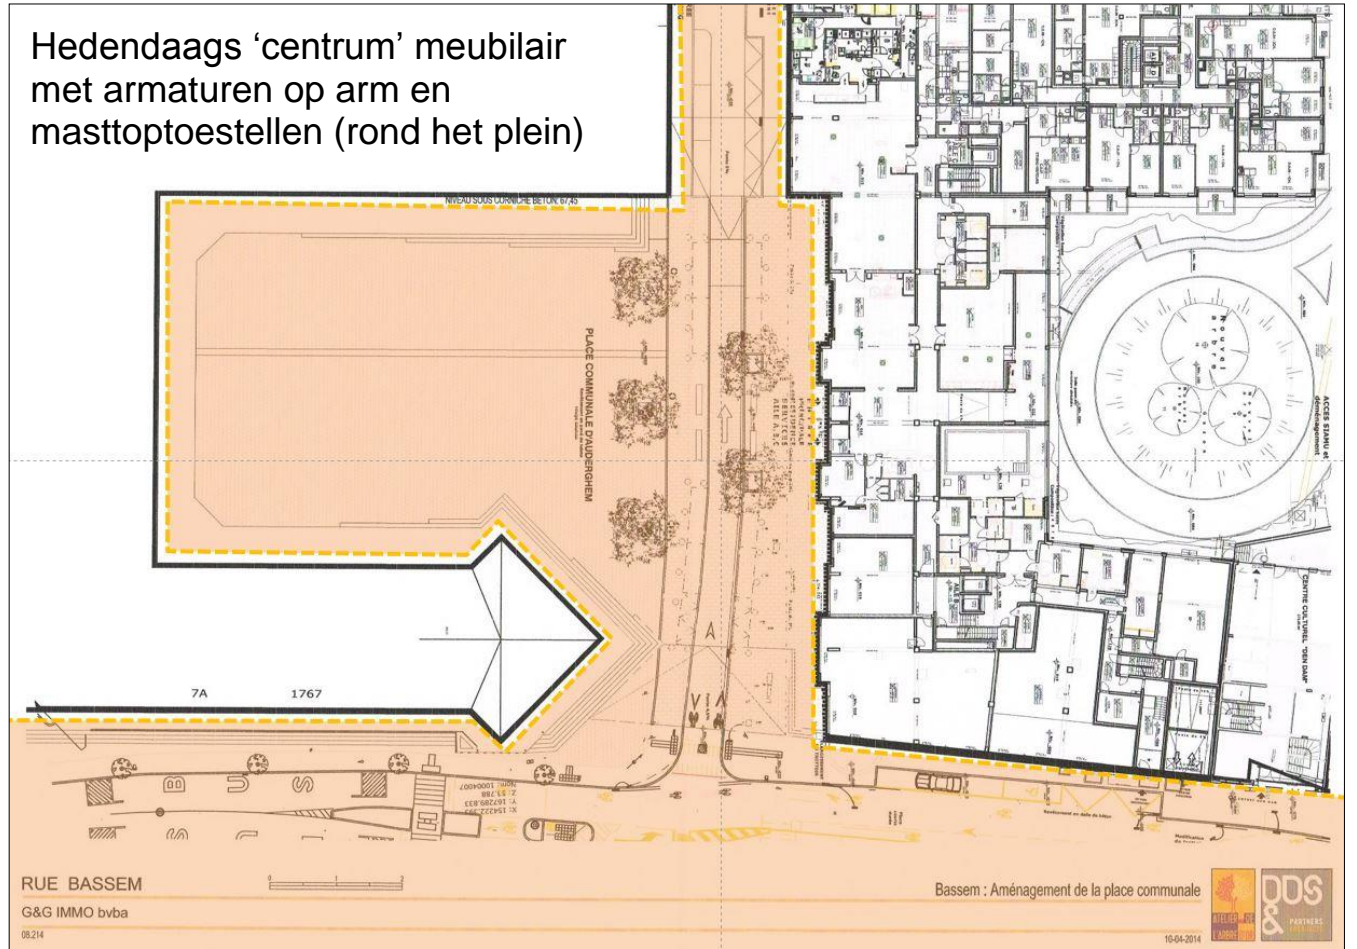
Hedendaags 'centrum' meubilair met armaturen op arm en masttoptoestellen (rond het plein)

NIVEAU SOUS CORNICHE BETON: 67,45

PLACE COMMUNALE D'AUDERGHEM

ACCES SIAMU et

CENTRE CULTUREL "DEN DAM"

7A

1767

X: 154222,592
Y: 167289,833
Z: 53,788

RUE BASSEM

G&G IMMO bvba

08.214

Bassem : Aménagement de la place communale

DDS & PARTNERS

10-04-2014